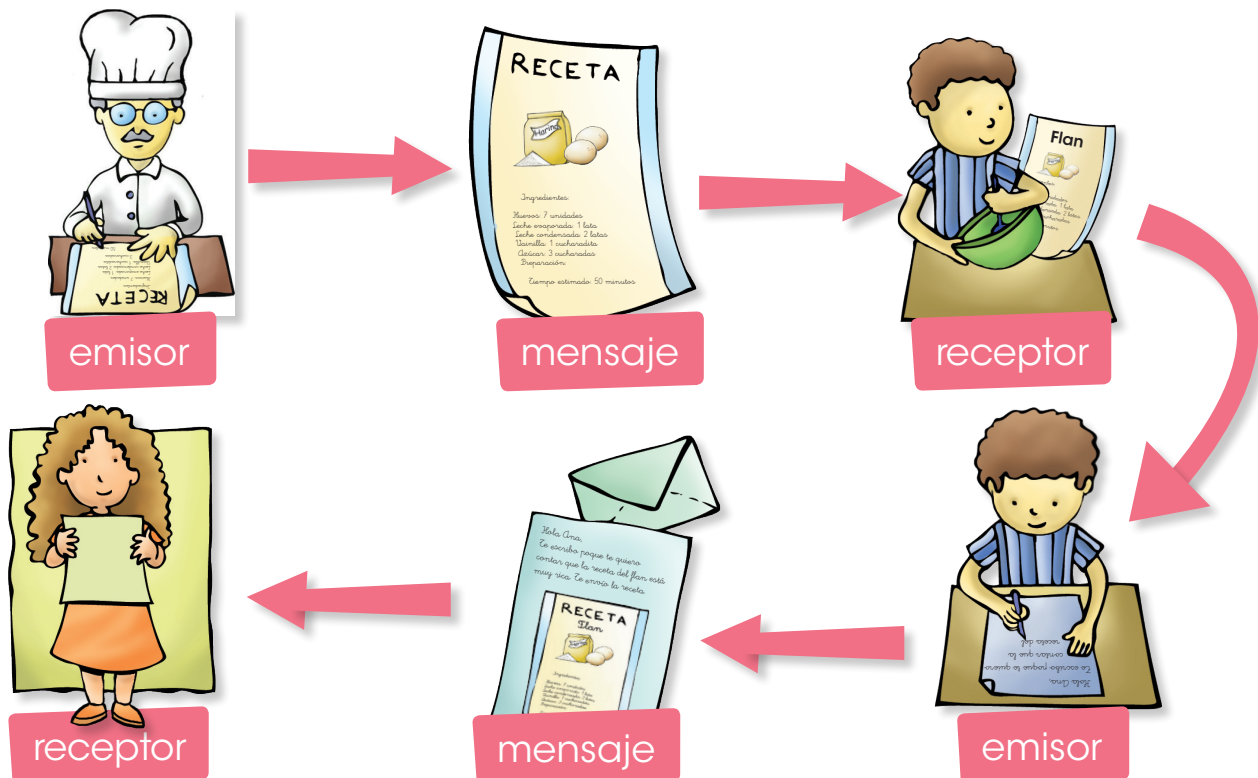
RECETA

emisor

RECETA

Harina

Ingredientes

Huevos: 7 unidades
Leche evaporada: 1 lata
Leche condensada: 2 latas
Vainilla: 1 cucharadita
Azúcar: 3 cucharadas
Preparación

Tiempo estimado: 50 minutos

mensaje

Flan

receptor

emisor

Hola Ana,
Te escribo poque te quiero contar que la receta del flan está muy rica. Te envío la receta

RECETA
Flan

Ingredientes

mensaje

receptor